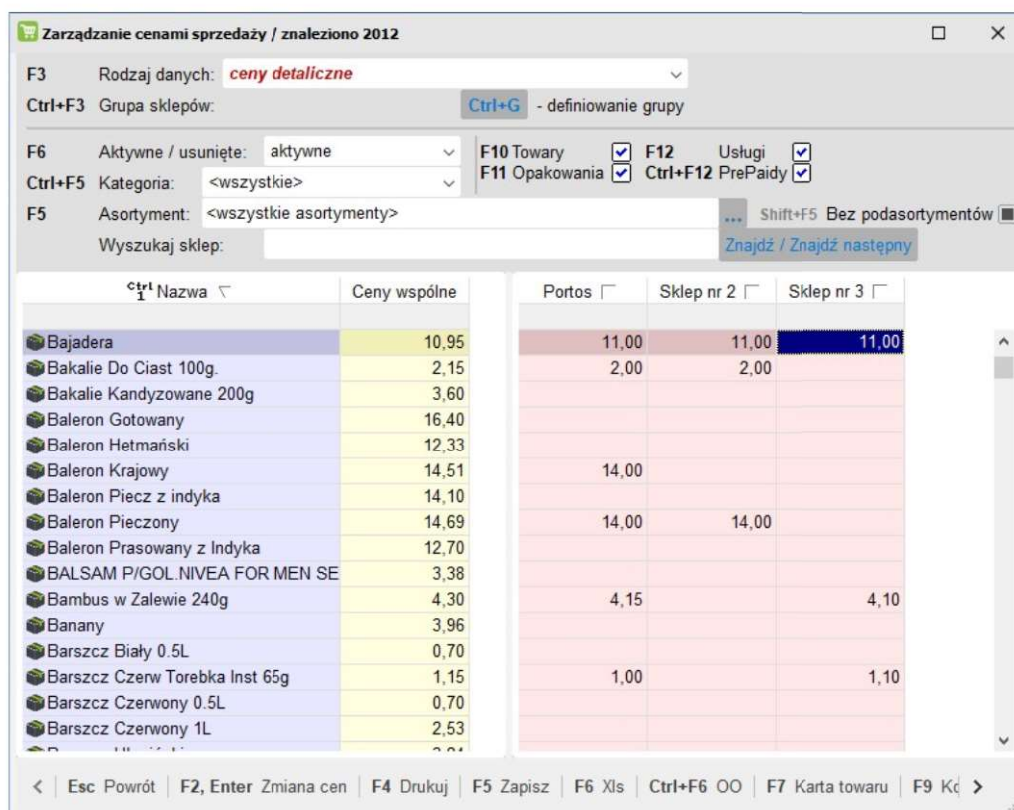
Zarządzanie cenami sprzedaży / znaleziono 2012

F3 Rodzaj danych: ceny detaliczne
Ctrl+F3 Grupa sklepów: Ctrl+G - definiowanie grupy

F6 Aktywne / usunięte: aktywne
Ctrl+F5 Kategoria: <wszystkie>
F5 Asortyment: <wszystkie asortymenty>
Wyszukaj sklep:

F10 Towary F12 Usługi
F11 Opakowania Ctrl+F12 PrePaidy
... Shift+F5 Bez podasortymentów
Znajdź / Znajdź następny

| Ctrl 1 Nazwa | Ceny wspólne | Portos | Sklep nr 2 | Sklep nr 3 |
|---|---|---|---|---|
| Bajadera | 10,95 | 11,00 | 11,00 | 11,00 |
| Bakalie Do Ciast 100g. | 2,15 | 2,00 | 2,00 | |
| Bakalie Kandyzowane 200g | 3,60 | | | |
| Baleron Gotowany | 16,40 | | | |
| Baleron Hetmański | 12,33 | | | |
| Baleron Krajowy | 14,51 | 14,00 | | |
| Baleron Piecz z indyka | 14,10 | | | |
| Baleron Pieczony | 14,69 | 14,00 | 14,00 | |
| Baleron Prasowany z Indyka | 12,70 | | | |
| BALSAM P/GOL.NIVEA FOR MEN SE | 3,38 | | | |
| Bambus w Zalewie 240g | 4,30 | 4,15 | | 4,10 |
| Banany | 3,96 | | | |
| Barszcz Biały 0.5L | 0,70 | | | |
| Barszcz Czerw Torebka Inst 65g | 1,15 | 1,00 | | 1,10 |
| Barszcz Czerwony 0.5L | 0,70 | | | |
| Barszcz Czerwony 1L | 2,53 | | | |
| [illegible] | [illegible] | | | |

< Esc Powrót | F2, Enter Zmiana cen | F4 Drukuj | F5 Zapisz | F6 Xls | Ctrl+F6 OO | F7 Karta towaru | F9 K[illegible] >